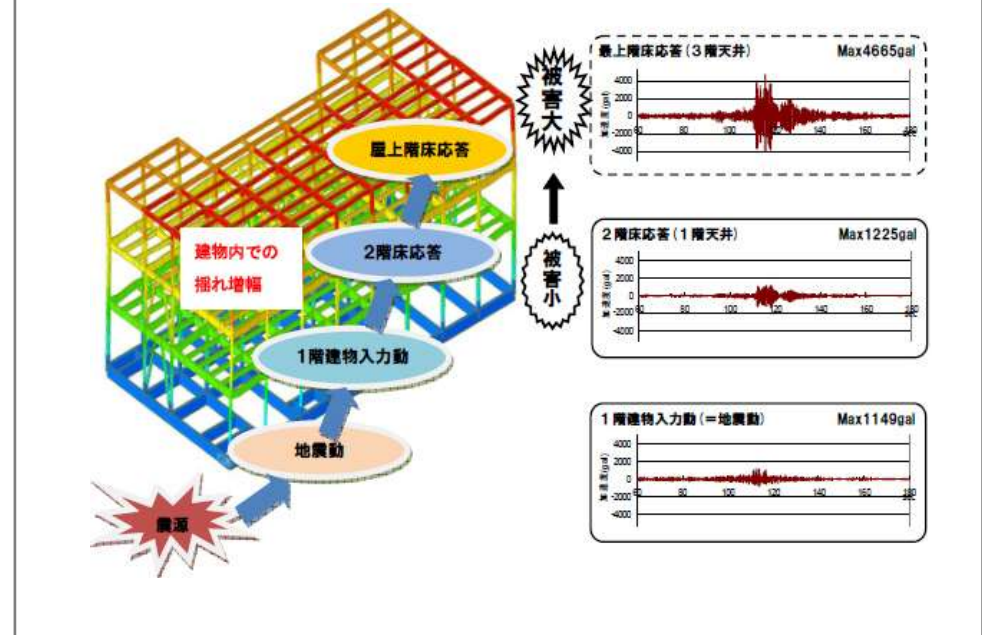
屋上階床応答

2階床応答

建物内での
揺れ増幅

1階建物入力動

地震動

震源

被害大

被害小

最上階床応答（3階天井） Max4665gal

4000
2000
0
-2000
-4000
60 80 100 120 140 160 180

2階床応答（1階天井） Max1225gal

4000
2000
0
-2000
-4000
60 80 100 120 140 160 180

1階建物入力動（＝地震動） Max1149gal

4000
2000
0
-2000
-4000
60 80 100 120 140 160 180